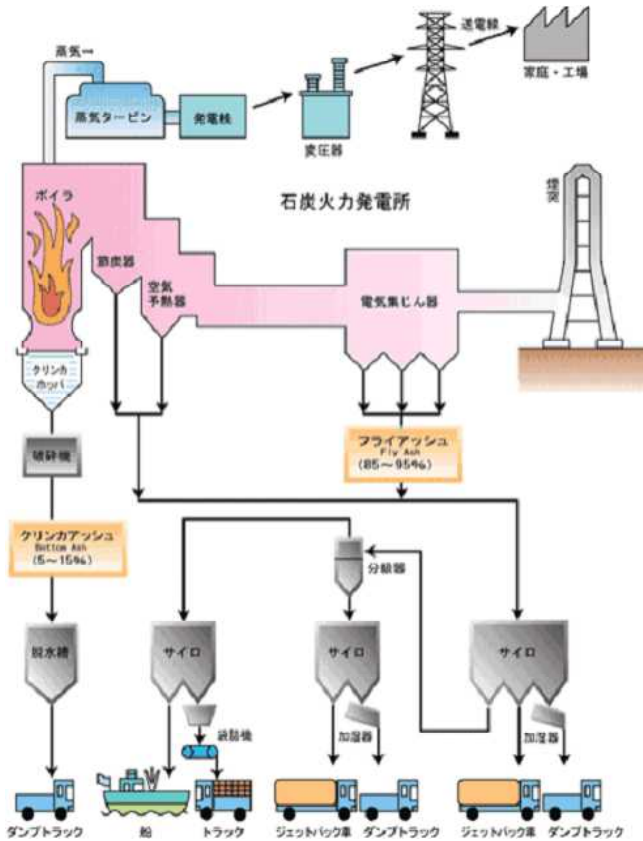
蒸気
蒸気タービン
発電機
変圧器
送電線
家庭・工場
石炭火力発電所
煙突
ボイラ
節炭器
空気予熱器
電気集じん器
クリンカホッパ
粉砕機
フライアッシュ
Fly Ash
(85～95%)
クリンカアッシュ
Bottom Ash
(5～15%)
分級器
脱水槽
サイロ
サイロ
サイロ
袋詰機
加湿器
加湿器
ダンプトラック
船
トラック
ジェットパック車
ダンプトラック
ジェットパック車
ダンプトラック